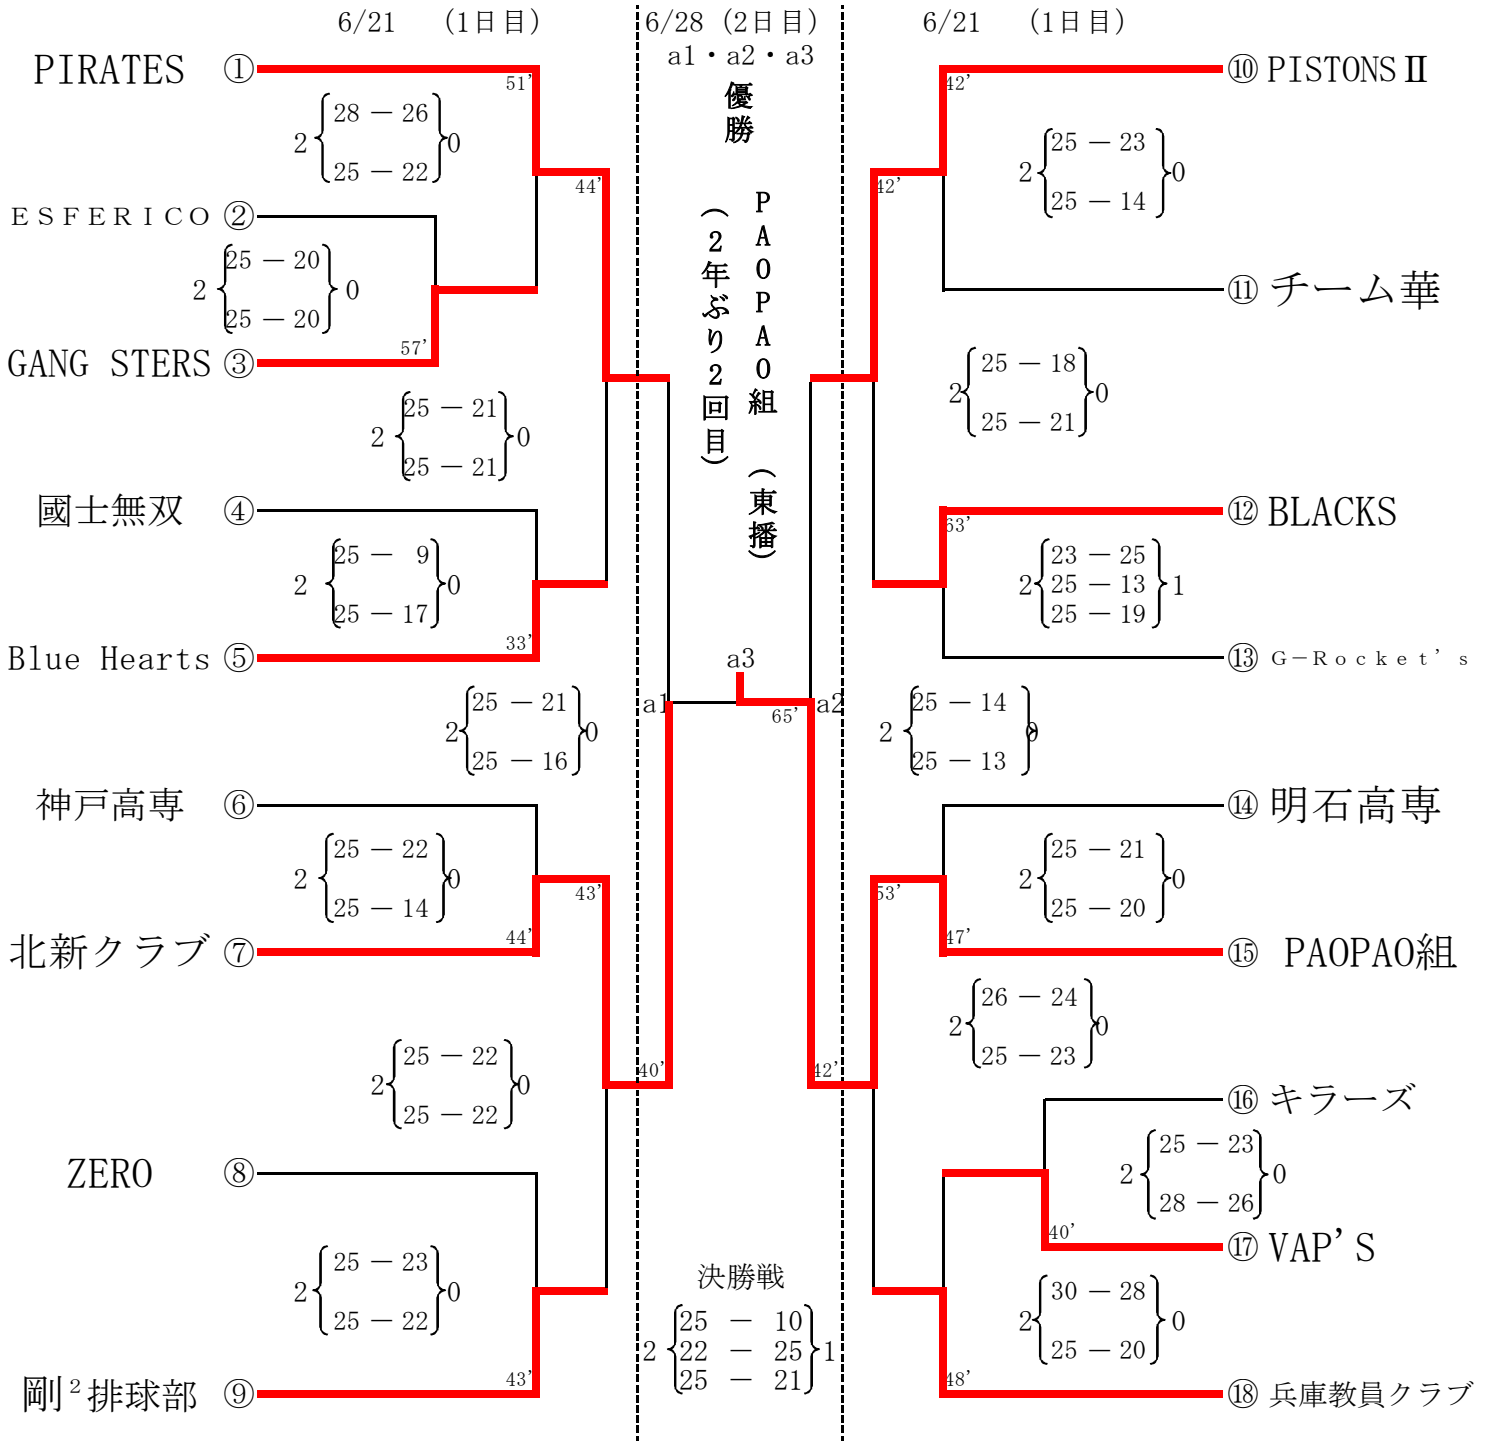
6/21 (1日目)

6/28 (2日目)
a1・a2・a3

6/21 (1日目)

優勝
PAOPAO組 (東播)
(2年ぶり2回目)

PIRATES ①
51'
2 $\begin{cases}28-26\\25-22\end{cases}$ 0
44'
ESFERICO ②
2 $\begin{cases}25-20\\25-20\end{cases}$ 0
GANG STERS ③
57'
2 $\begin{cases}25-21\\25-21\end{cases}$ 0
國士無双 ④
2 $\begin{cases}25-9\\25-17\end{cases}$ 0
Blue Hearts ⑤
33'
2 $\begin{cases}25-21\\25-16\end{cases}$ 0
神戸高専 ⑥
2 $\begin{cases}25-22\\25-14\end{cases}$ 0
43'
北新クラブ ⑦
44'
2 $\begin{cases}25-22\\25-22\end{cases}$ 0
40'
ZERO ⑧
2 $\begin{cases}25-23\\25-22\end{cases}$ 0
剛$^2$排球部 ⑨
43'

a1
a3
65'
a2

決勝戦
2 $\begin{cases}25-10\\22-25\\25-21\end{cases}$ 1

⑩ PISTONSⅡ
42'
42'
2 $\begin{cases}25-23\\25-14\end{cases}$ 0
⑪ チーム華
2 $\begin{cases}25-18\\25-21\end{cases}$ 0
⑫ BLACKS
63'
2 $\begin{cases}23-25\\25-13\\25-19\end{cases}$ 1
⑬ G-Rocket's
2 $\begin{cases}25-14\\25-13\end{cases}$ 0
⑭ 明石高専
2 $\begin{cases}25-21\\25-20\end{cases}$ 0
53'
47'
⑮ PAOPAO組
2 $\begin{cases}26-24\\25-23\end{cases}$ 0
42'
⑯ キラーズ
2 $\begin{cases}25-23\\28-26\end{cases}$ 0
40'
⑰ VAP'S
2 $\begin{cases}30-28\\25-20\end{cases}$ 0
48'
⑱ 兵庫教員クラブ